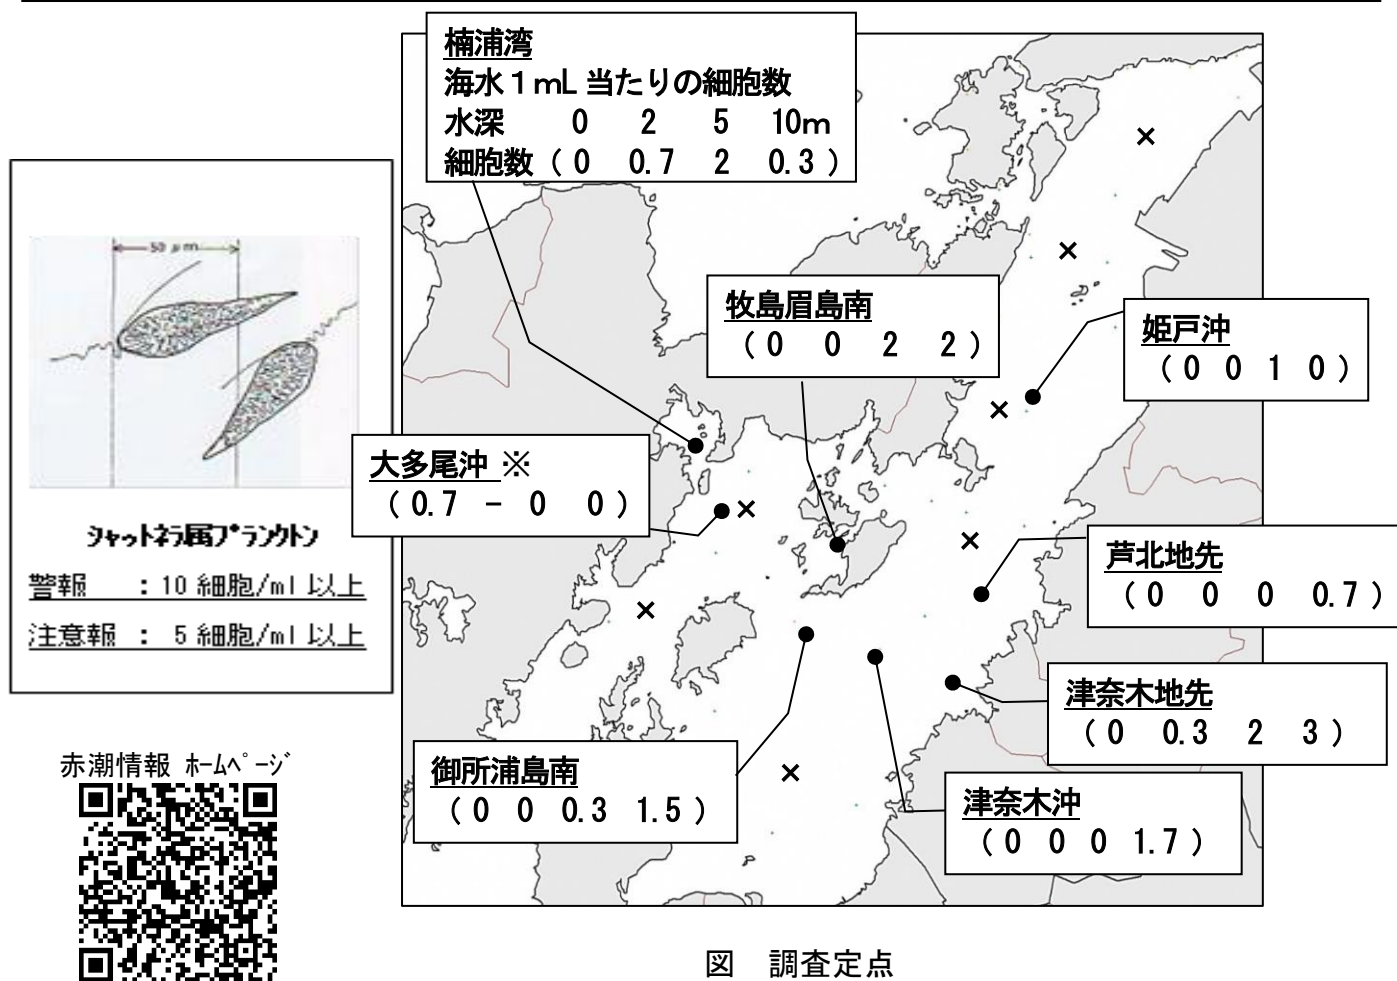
楠浦湾
海水１mL 当たりの細胞数
水深　0　2　5　10m
細胞数（ 0　0.7　2　0.3 ）

牧島眉島南
（ 0　0　2　2 ）

姫戸沖
（ 0　0　1　0 ）

大多尾沖 ※
（ 0.7　－　0　0 ）

芦北地先
（ 0　0　0　0.7 ）

津奈木地先
（ 0　0.3　2　3 ）

御所浦島南
（ 0　0　0.3　1.5 ）

津奈木沖
（ 0　0　0　1.7 ）

50 μm

ｼｬｯﾄﾈﾗ属ﾌﾟﾗﾝｸﾄﾝ
警報　：10 細胞/ml 以上
注意報 ：5 細胞/ml 以上

赤潮情報 ﾎｰﾑﾍﾟｰｼﾞ

図　調査定点